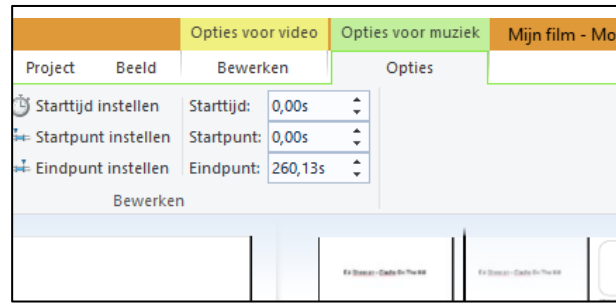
Opties voor video | Opties voor muziek | Mijn film - Mo

Project | Beeld | Bewerken | Opties

Starttijd instellen | Starttijd: 0,00s
Startpunt instellen | Startpunt: 0,00s
Eindpunt instellen | Eindpunt: 260,13s

Bewerken

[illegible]

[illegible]